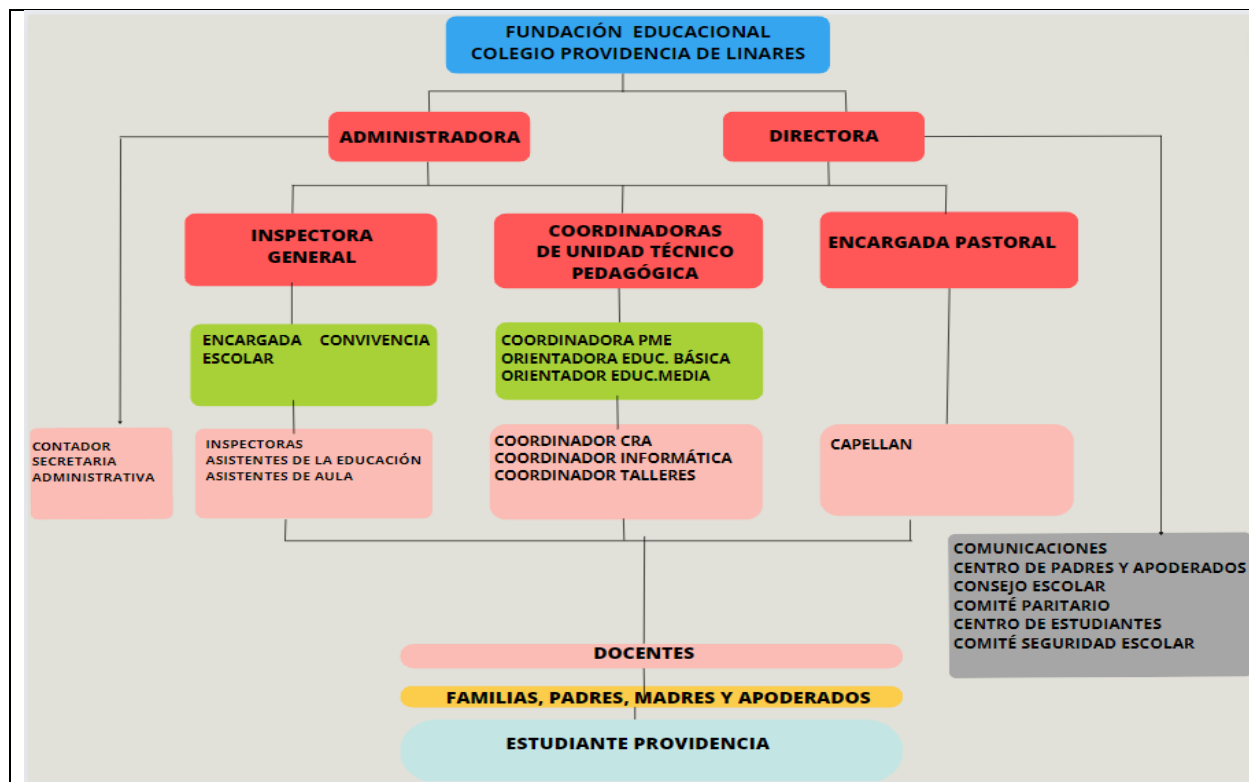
FUNDACIÓN EDUCACIONAL
COLEGIO PROVIDENCIA DE LINARES

ADMINISTRADORA

DIRECTORA

INSPECTORA GENERAL

COORDINADORAS DE UNIDAD TÉCNICO PEDAGÓGICA

ENCARGADA PASTORAL

ENCARGADA CONVIVENCIA ESCOLAR

COORDINADORA PME
ORIENTADORA EDUC. BÁSICA
ORIENTADOR EDUC.MEDIA

CONTADOR
SECRETARIA
ADMINISTRATIVA

INSPECTORAS
ASISTENTES DE LA EDUCACIÓN
ASISTENTES DE AULA

COORDINADOR CRA
COORDINADOR INFORMÁTICA
COORDINADOR TALLERES

CAPELLAN

COMUNICACIONES
CENTRO DE PADRES Y APODERADOS
CONSEJO ESCOLAR
COMITÉ PARITARIO
CENTRO DE ESTUDIANTES
COMITÉ SEGURIDAD ESCOLAR

DOCENTES

FAMILIAS, PADRES, MADRES Y APODERADOS

ESTUDIANTE PROVIDENCIA